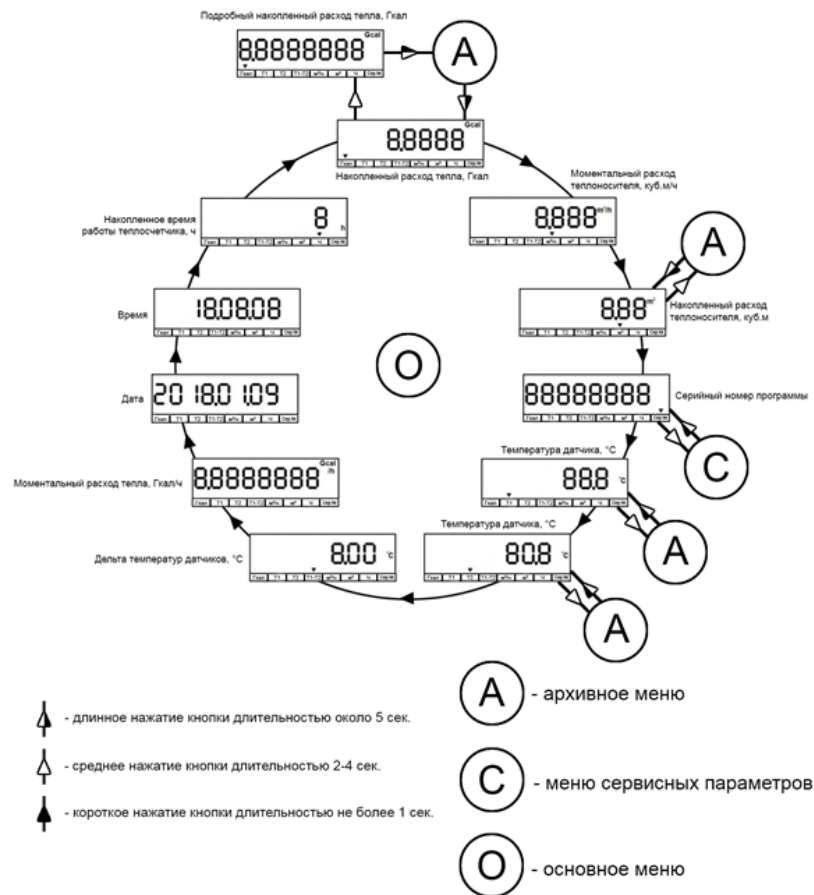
Подробный накопленный расход тепла, Гкал

8,8888888 Gcal

Гкал T1 T2 T1-T2 м³/ч м³ ч Пар.№

A

8,8888 Gcal

Гкал T1 T2 T1-T2 м³/ч м³ ч Пар.№

Накопленный расход тепла, Гкал

Моментальный расход теплоносителя, куб.м/ч

8,888 m³/h

Гкал T1 T2 T1-T2 м³/ч м³ ч Пар.№

Накопленное время работы теплосчетчика, ч

8 h

Гкал T1 T2 T1-T2 м³/ч м³ ч Пар.№

A

8,88 m³

Накопленный расход теплоносителя, куб.м

Гкал T1 T2 T1-T2 м³/ч м³ ч Пар.№

Время

18,08,08

Гкал T1 T2 T1-T2 м³/ч м³ ч Пар.№

O

88888888

Серийный номер программы

Гкал T1 T2 T1-T2 м³/ч м³ ч Пар.№

Дата

20 18,01 1,09

Гкал T1 T2 T1-T2 м³/ч м³ ч Пар.№

C

Температура датчика, °C

88,8 °C

Гкал T1 T2 T1-T2 м³/ч м³ ч Пар.№

Моментальный расход тепла, Гкал/ч

8,8888888 Gcal/h

Гкал T1 T2 T1-T2 м³/ч м³ ч Пар.№

A

Температура датчика, °C

Дельта температур датчиков, °C

8,00 °C

Гкал T1 T2 T1-T2 м³/ч м³ ч Пар.№

80,8 °C

Гкал T1 T2 T1-T2 м³/ч м³ ч Пар.№

A

A - архивное меню

- длинное нажатие кнопки длительностью около 5 сек.

- среднее нажатие кнопки длительностью 2-4 сек.

C - меню сервисных параметров

- короткое нажатие кнопки длительностью не более 1 сек.

O - основное меню